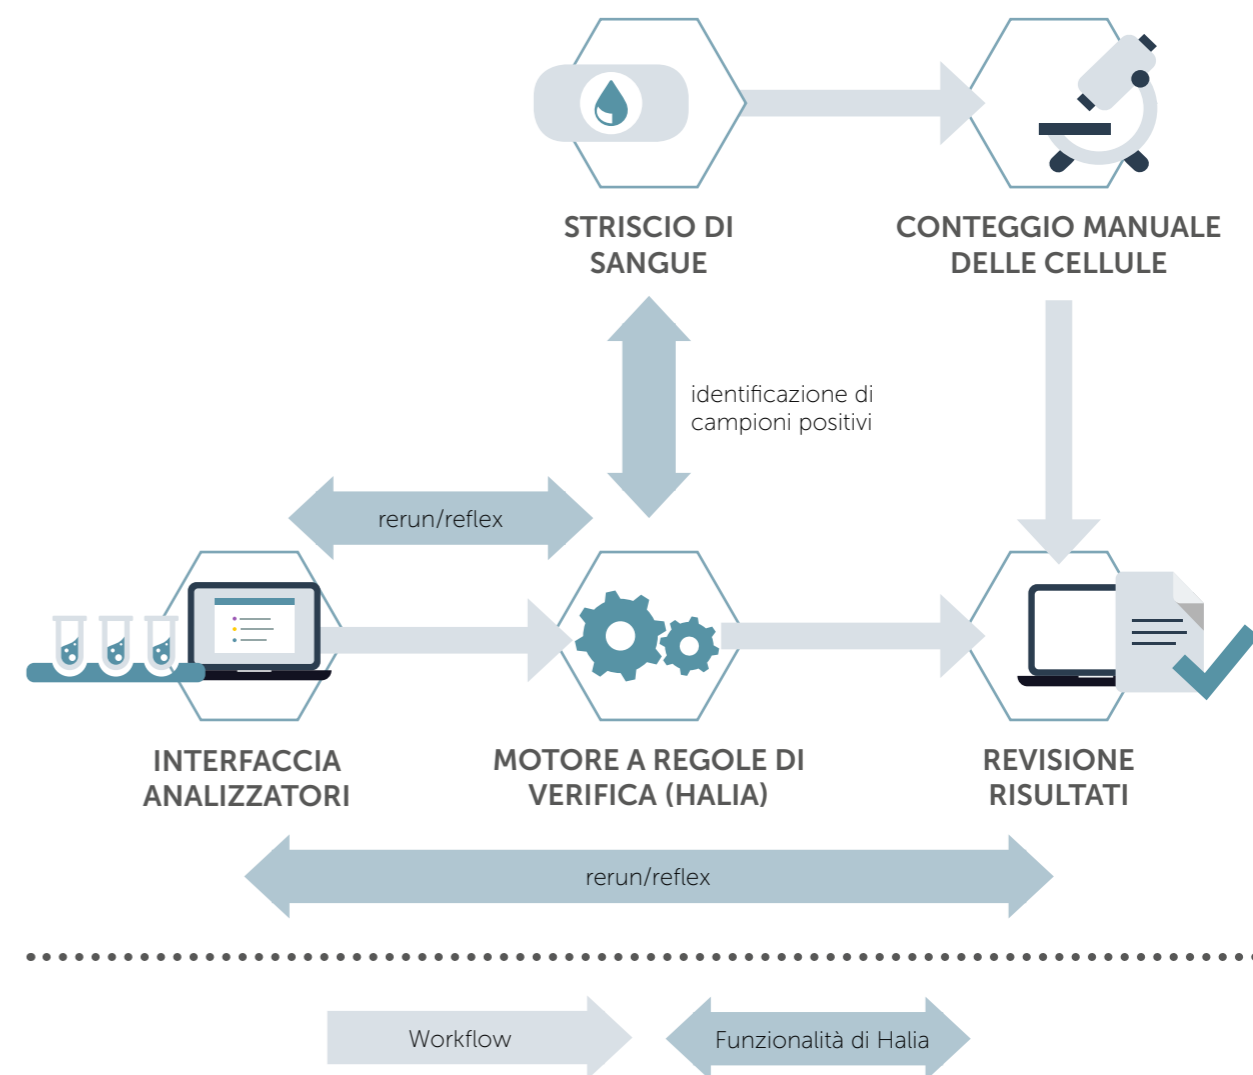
STRISCIO DI SANGUE

CONTEGGIO MANUALE DELLE CELLULE

identificazione di campioni positivi

rerun/reflex

INTERFACCIA ANALIZZATORI

MOTORE A REGOLE DI VERIFICA (HALIA)

REVISIONE RISULTATI

rerun/reflex

Workflow

Funzionalità di Halia